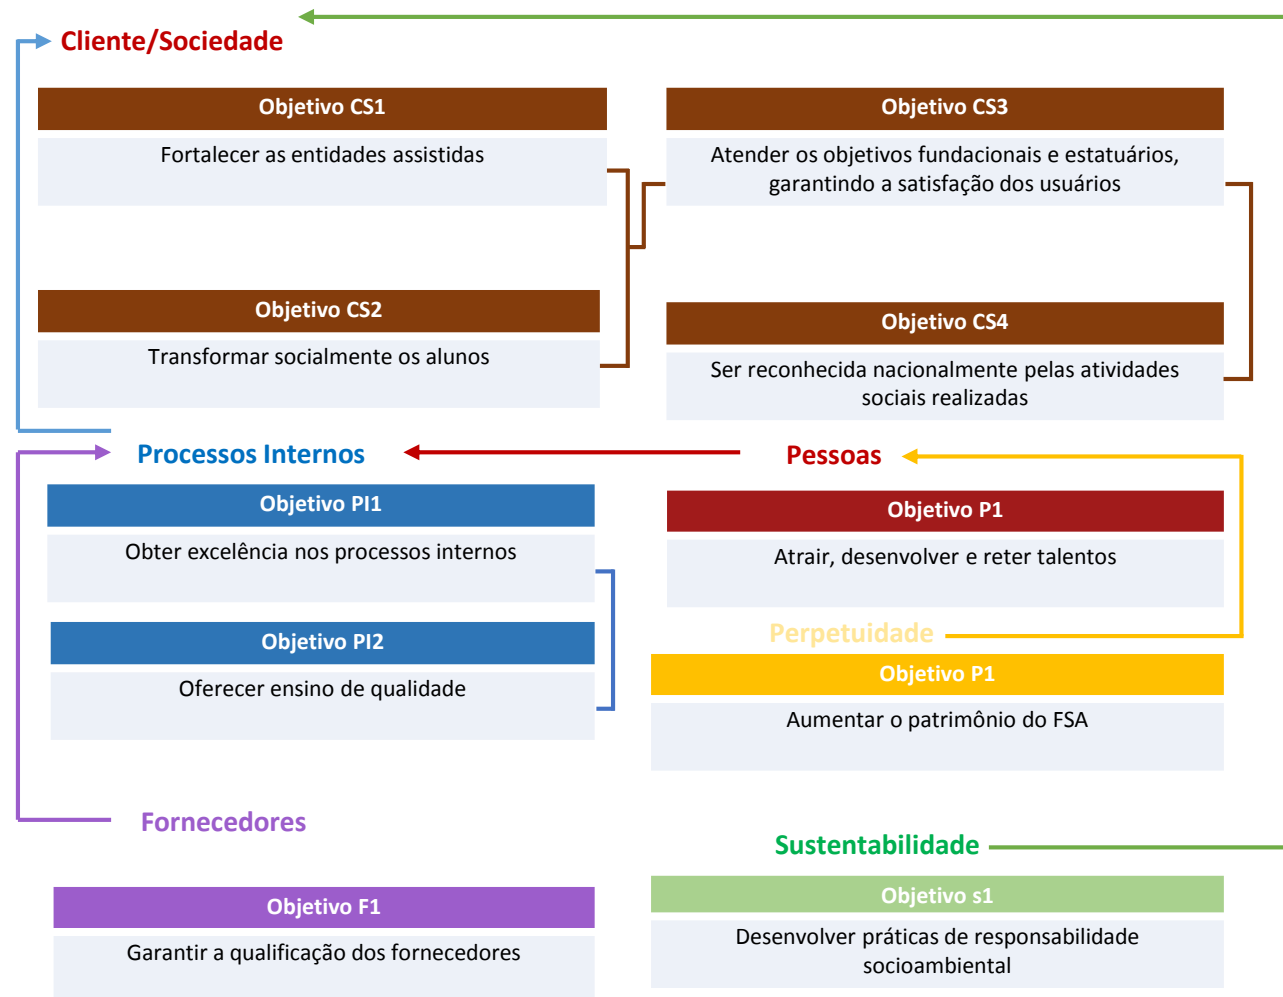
Cliente/Sociedade

Objetivo CS1

Fortalecer as entidades assistidas

Objetivo CS3

Atender os objetivos fundacionais e estatuários, garantindo a satisfação dos usuários

Objetivo CS2

Transformar socialmente os alunos

Objetivo CS4

Ser reconhecida nacionalmente pelas atividades sociais realizadas

Processos Internos

Pessoas

Objetivo PI1

Obter excelência nos processos internos

Objetivo P1

Atrair, desenvolver e reter talentos

Perpetuidade

Objetivo PI2

Oferecer ensino de qualidade

Objetivo P1

Aumentar o patrimônio do FSA

Fornecedores

Sustentabilidade

Objetivo s1

Desenvolver práticas de responsabilidade socioambiental

Objetivo F1

Garantir a qualificação dos fornecedores